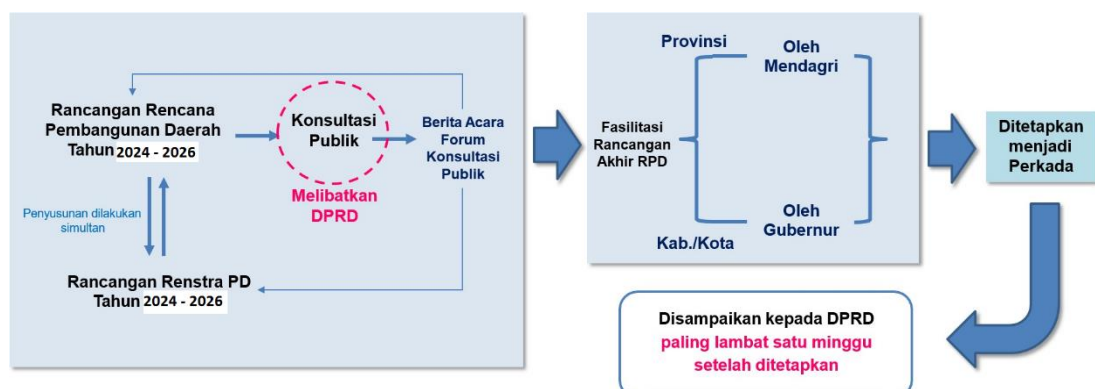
Rancangan Rencana Pembangunan Daerah Tahun 2024 - 2026

Konsultasi Publik

Melibatkan DPRD

Berita Acara Forum Konsultasi Publik

Penyusunan dilakukan simultan

Rancangan Renstra PD Tahun 2024 - 2026

Provinsi

Fasilitasi Rancangan Akhir RPD

Oleh Mendagri

Oleh Gubernur

Kab./Kota

Ditetapkan menjadi Perkada

Disampaikan kepada DPRD paling lambat satu minggu setelah ditetapkan